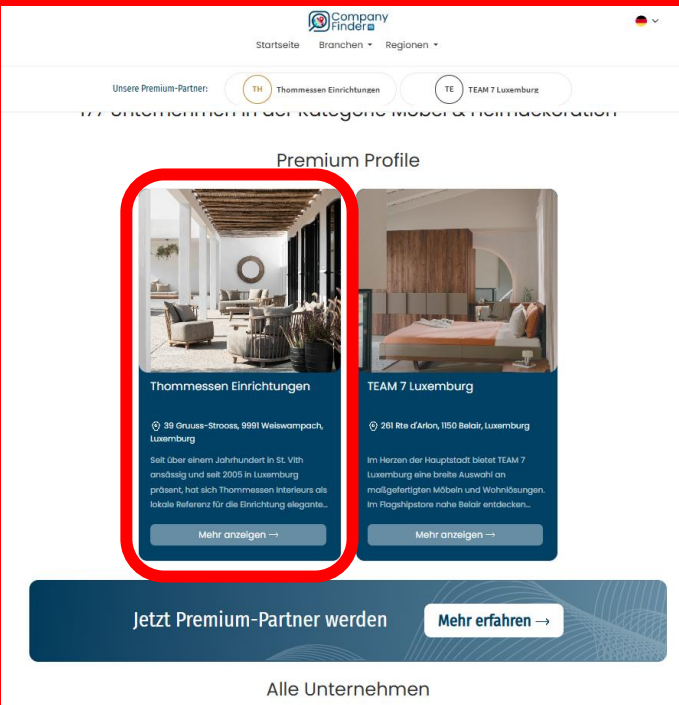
Company Finder

Startseite Branchen Regionen

Unsere Premium-Partner: TH Thommessen Einrichtungen TE TEAM 7 Luxemburg

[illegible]

Premium Profile

Thommessen Einrichtungen

39 Gruuss-Strooss, 9991 Weiswampach, Luxemburg

Seit über einem Jahrhundert in St. Vith ansässig und seit 2005 in Luxemburg präsent, hat sich Thommessen Interieurs als lokale Referenz für die Einrichtung elegante...

Mehr anzeigen →

TEAM 7 Luxemburg

261 Rte d'Arlon, 1150 Belair, Luxemburg

Im Herzen der Hauptstadt bietet TEAM 7 Luxemburg eine breite Auswahl an maßgefertigten Möbeln und Wohnlösungen. Im Flagshipstore nahe Belair entdecken...

Mehr anzeigen →

Jetzt Premium-Partner werden

Mehr erfahren →

Alle Unternehmen